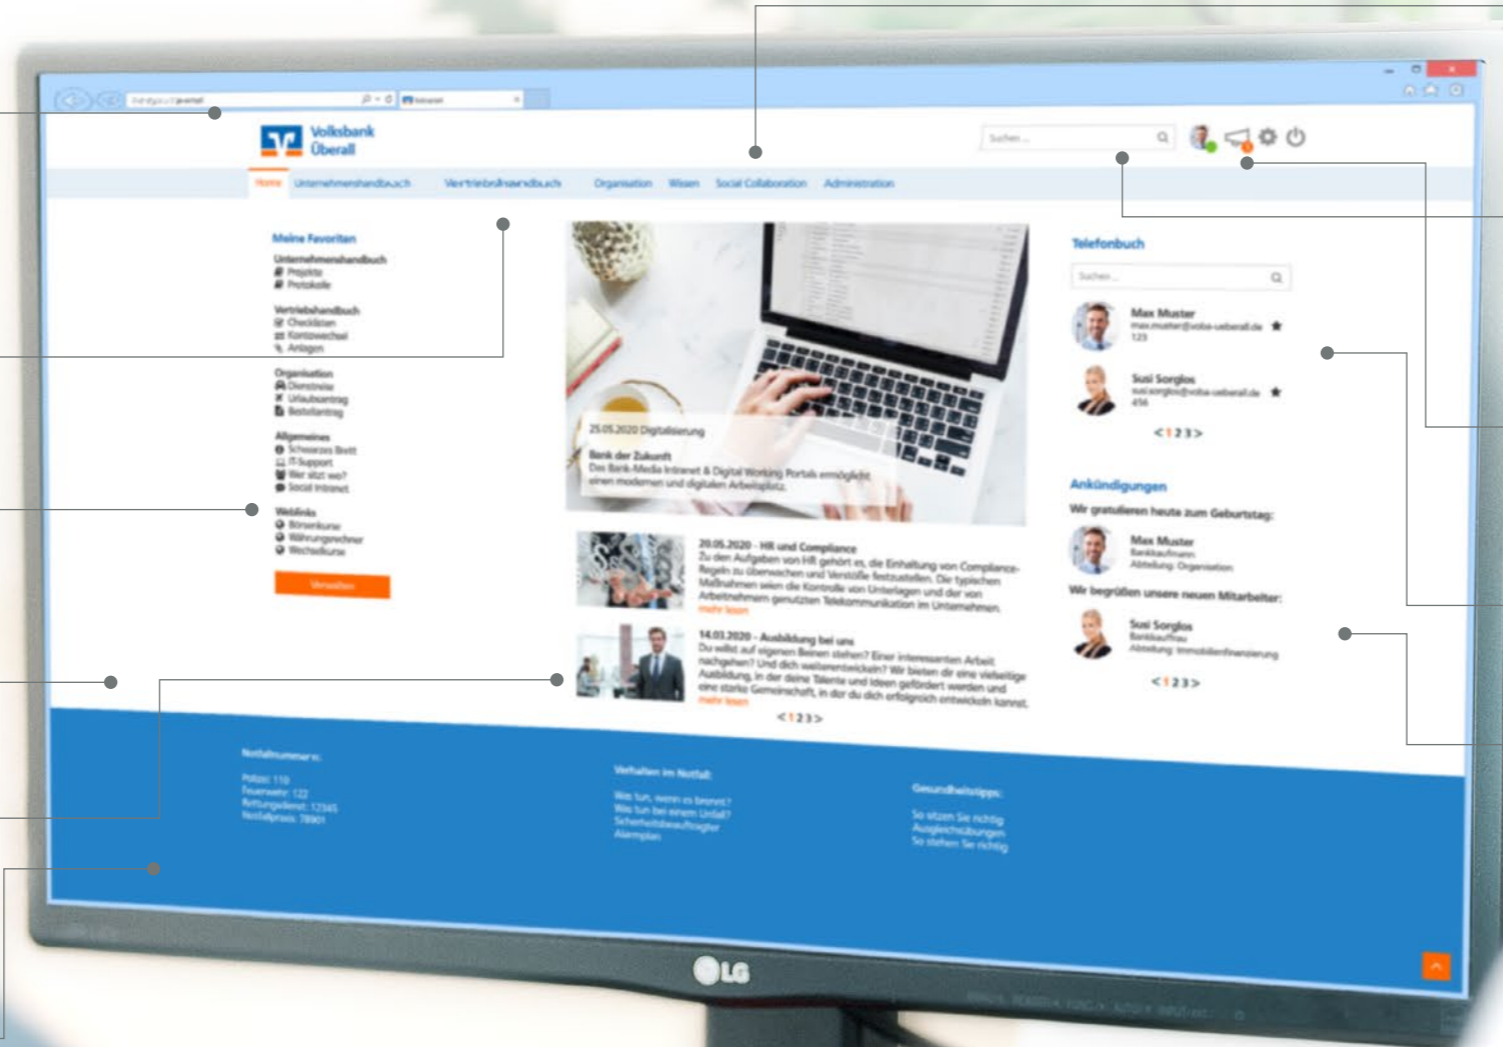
Volksbank
Überall

Suchen ...

Home Unternehmenshandbuch Vertriebshandbuch Organisation Wissen Social Collaboration Administration

Meine Favoriten
Unternehmenshandbuch
Projekte
Protokolle
Vertriebshandbuch
Checklisten
Kontowechsel
Anlagen
Organisation
Dienstreise
Urlaubsantrag
Bestellantrag
Allgemeines
Schwarzes Brett
IT-Support
Wer sitzt wo?
Social Intranet
Weblinks
Börsenkurse
Währungsrechner
Wechselkurse
Verwalten

25.05.2020 Digitalisierung
Bank der Zukunft
Das Bank-Media Intranet & Digital Working Portals ermöglicht einen modernen und digitalen Arbeitsplatz.

20.05.2020 - HR und Compliance
Zu den Aufgaben von HR gehört es, die Einhaltung von Compliance-Regeln zu überwachen und Verstöße festzustellen. Die typischen Maßnahmen seien die Kontrolle von Unterlagen und der von Arbeitnehmern genutzten Telekommunikation im Unternehmen.
mehr lesen

14.03.2020 - Ausbildung bei uns
Du willst auf eigenen Beinen stehen? Einer interessanten Arbeit nachgehen? Und dich weiterentwickeln? Wir bieten dir eine vielseitige Ausbildung, in der deine Talente und Ideen gefördert werden und eine starke Gemeinschaft, in der du dich erfolgreich entwickeln kannst.
mehr lesen

< 1 2 3 >

Telefonbuch
Suchen ...
Max Muster
max.muster@voba-ueberall.de
123
Susi Sorglos
susi.sorglos@voba-ueberall.de
456
< 1 2 3 >

Ankündigungen
Wir gratulieren heute zum Geburtstag:
Max Muster
Bankkaufmann
Abteilung: Organisation
Wir begrüßen unsere neuen Mitarbeiter:
Susi Sorglos
Bankkauffrau
Abteilung: Immobilienfinanzierung
< 1 2 3 >

Notfallnummern:
Polizei: 110
Feuerwehr: 122
Rettungsdienst: 12345
Notfallpraxis: 78901

Verhalten im Notfall:
Was tun, wenn es brennt?
Was tun bei einem Unfall?
Sicherheitsbeauftragter
Alarmplan

Gesundheitstipps:
So sitzen Sie richtig
Ausgleichsübungen
So stehen Sie richtig

LG